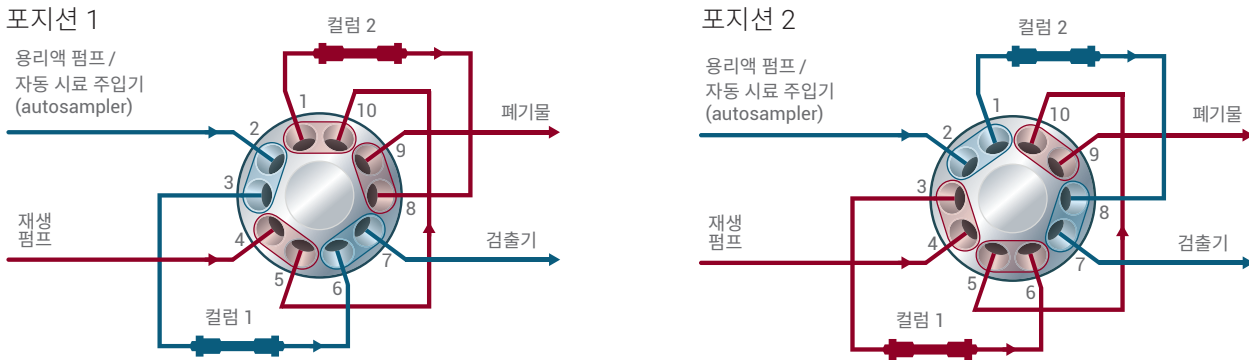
포지션 1

컬럼 2

용리액 펌프 /
자동 시료 주입기
(autosampler)

1 10

폐기물

2 9

3 8

재생
펌프

4 7

검출기

5 6

컬럼 1

포지션 2

컬럼 2

용리액 펌프 /
자동 시료 주입기
(autosampler)

1 10

폐기물

2 9

3 8

재생
펌프

4 7

검출기

5 6

컬럼 1